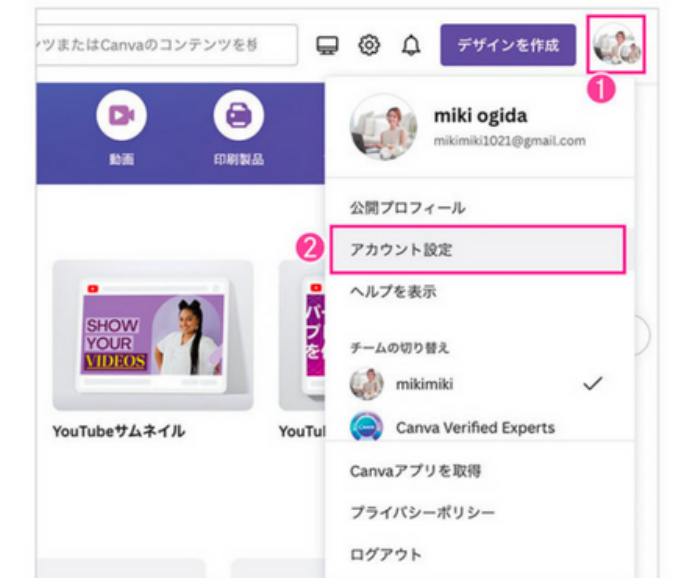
ツまたはCanvaのコンテンツを検

デザインを作成

❶

動画

印刷製品

miki ogida
mikimiki1021@gmail.com

公開プロフィール

❷

アカウント設定

ヘルプを表示

SHOW YOUR VIDEOS

パ
プ
を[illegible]

チームの切り替え

mikimiki

Canva Verified Experts

YouTubeサムネイル

YouTu

Canvaアプリを取得

プライバシーポリシー

ログアウト